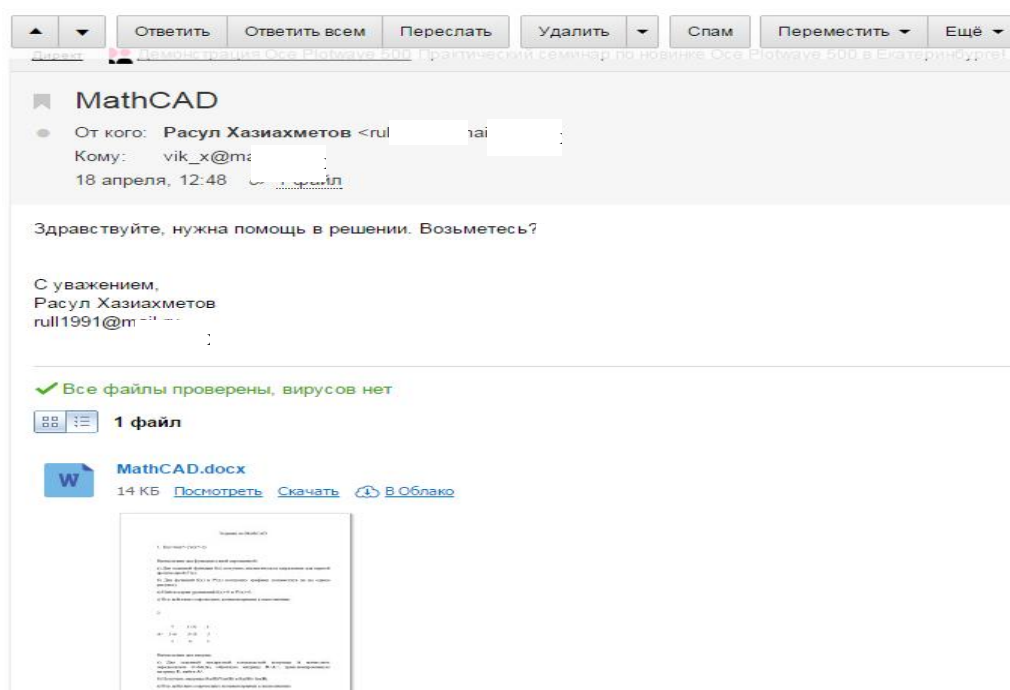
Ответить Ответить всем Переслать Удалить Спам Переместить Ещё

Директ Демонстрация Oce Plotwave 500 Практический семинар по новинке Oce Plotwave 500 в Екатеринбурге

MathCAD

От кого: Расул Хазиахметов <rul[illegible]

Кому: vik_x@ma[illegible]

18 апреля, 12:48 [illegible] файл

Здравствуйте, нужна помощь в решении. Возьметесь?

С уважением,
Расул Хазиахметов
rull1991@m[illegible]

Все файлы проверены, вирусов нет

1 файл

W

MathCAD.docx

14 КБ Посмотреть Скачать В Облако

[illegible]